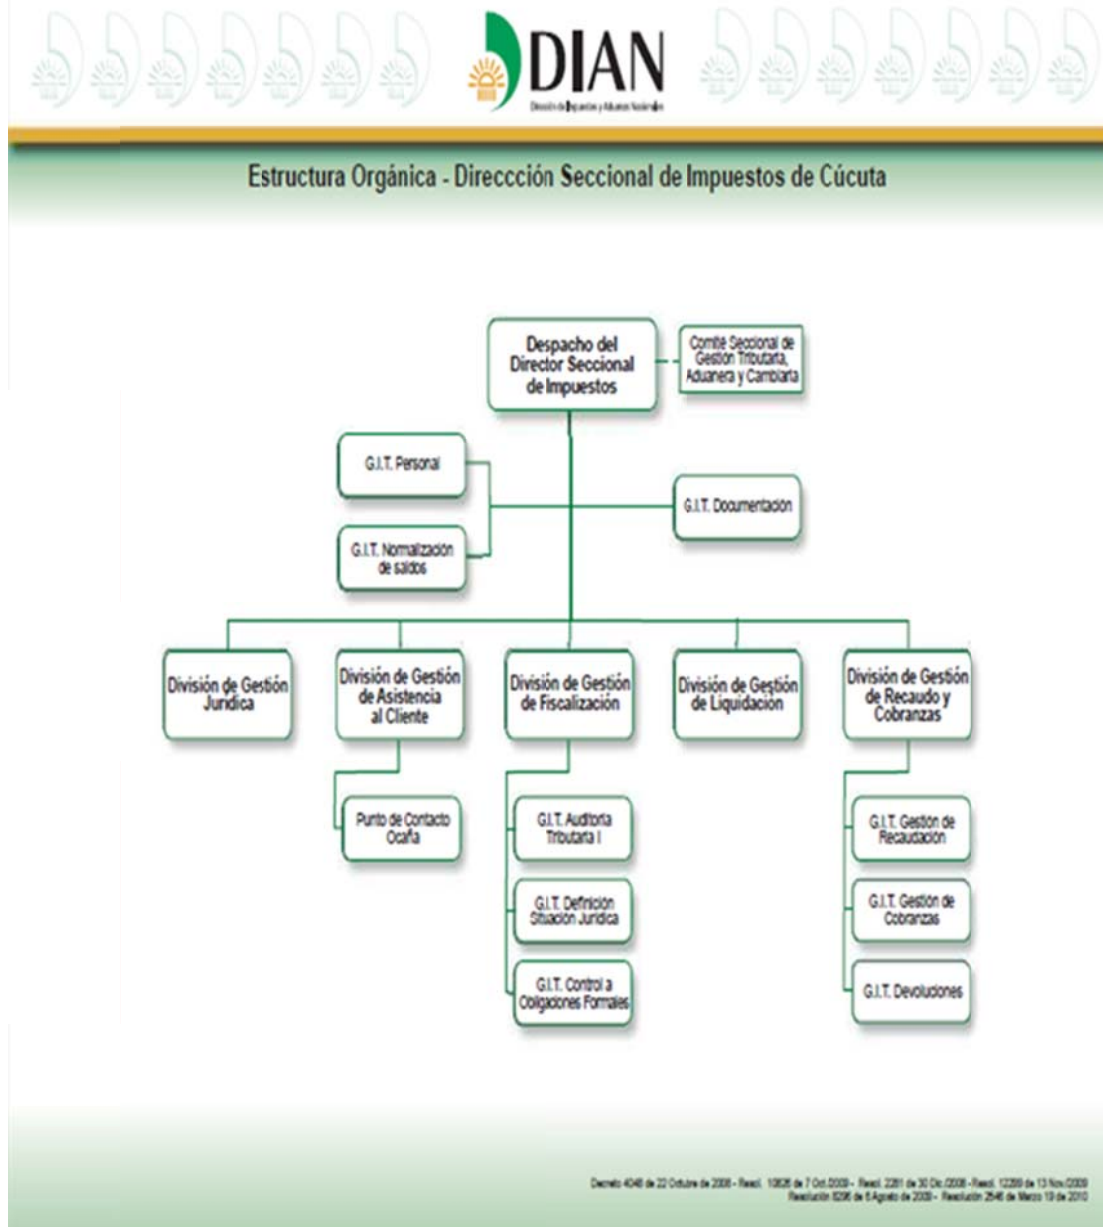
DIAN
Dirección de Impuestos y Aduanas Nacionales

Estructura Orgánica - Direccción Seccional de Impuestos de Cúcuta

Despacho del Director Seccional de Impuestos

Comité Seccional de Gestión Tributaria, Aduanera y Cambiaria

G.I.T. Personal

G.I.T. Documentación

G.I.T. Normalización de saldos

División de Gestión Jurídica

División de Gestión de Asistencia al Cliente

División de Gestión de Fiscalización

División de Gestión de Liquidación

División de Gestión de Recaudo y Cobranzas

Punto de Contacto Ocaña

G.I.T. Auditoría Tributaria I

G.I.T. Definición Situación Jurídica

G.I.T. Control a Obligaciones Formales

G.I.T. Gestión de Recaudación

G.I.T. Gestión de Cobranzas

G.I.T. Devoluciones

Decreto 4048 de 22 Octubre de 2008 - Resol. 10826 de 7 Oct.2009 - Resol. 2281 de 30 Dic.2008 - Resol. 12289 de 13 Nov.2009
Resolución 8296 de 6 Agosto de 2009 - Resolución 2546 de Marzo 19 de 2010